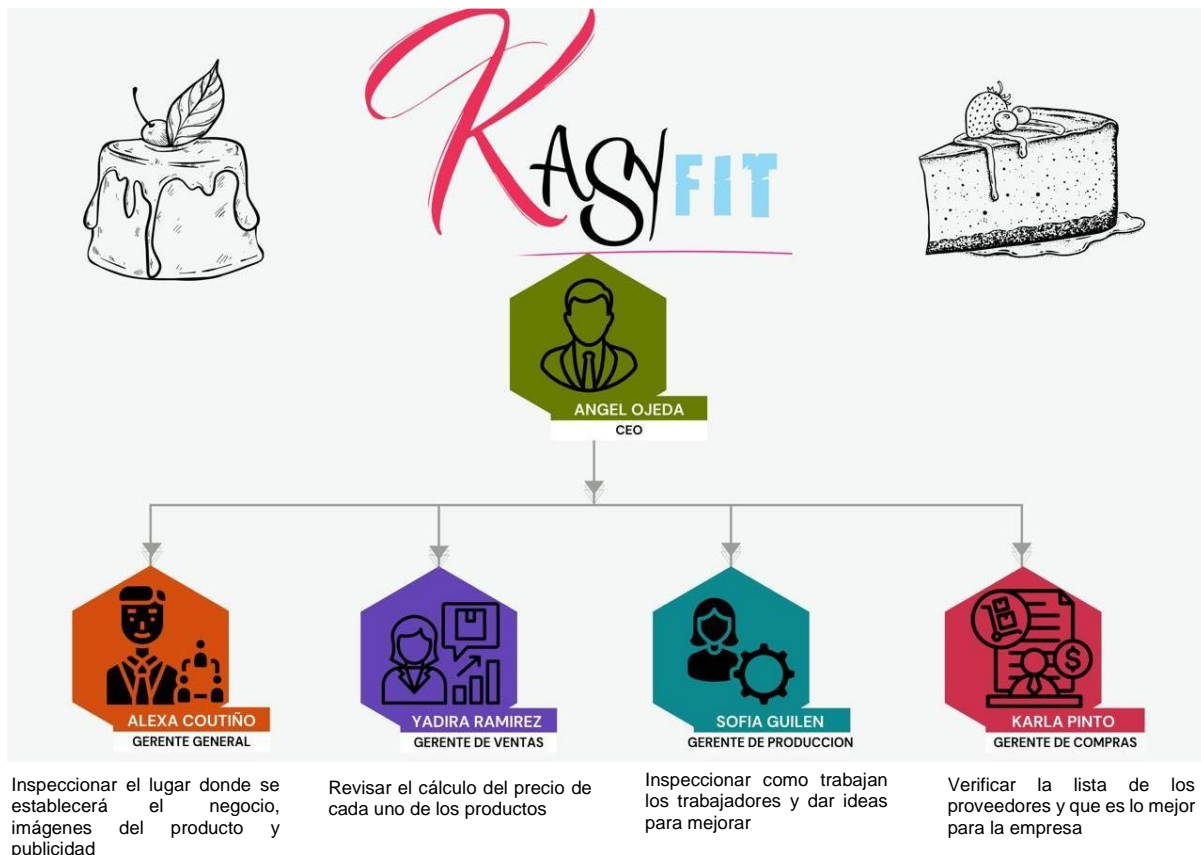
KASY FIT

ANGEL OJEDA
CEO

ALEXA COUTIÑO
GERENTE GENERAL

YADIRA RAMIREZ
GERENTE DE VENTAS

SOFIA GUILEN
GERENTE DE PRODUCCION

KARLA PINTO
GERENTE DE COMPRAS

Inspeccionar el lugar donde se establecerá el negocio, imágenes del producto y publicidad

Revisar el cálculo del precio de cada uno de los productos

Inspeccionar como trabajan los trabajadores y dar ideas para mejorar

Verificar la lista de los proveedores y que es lo mejor para la empresa